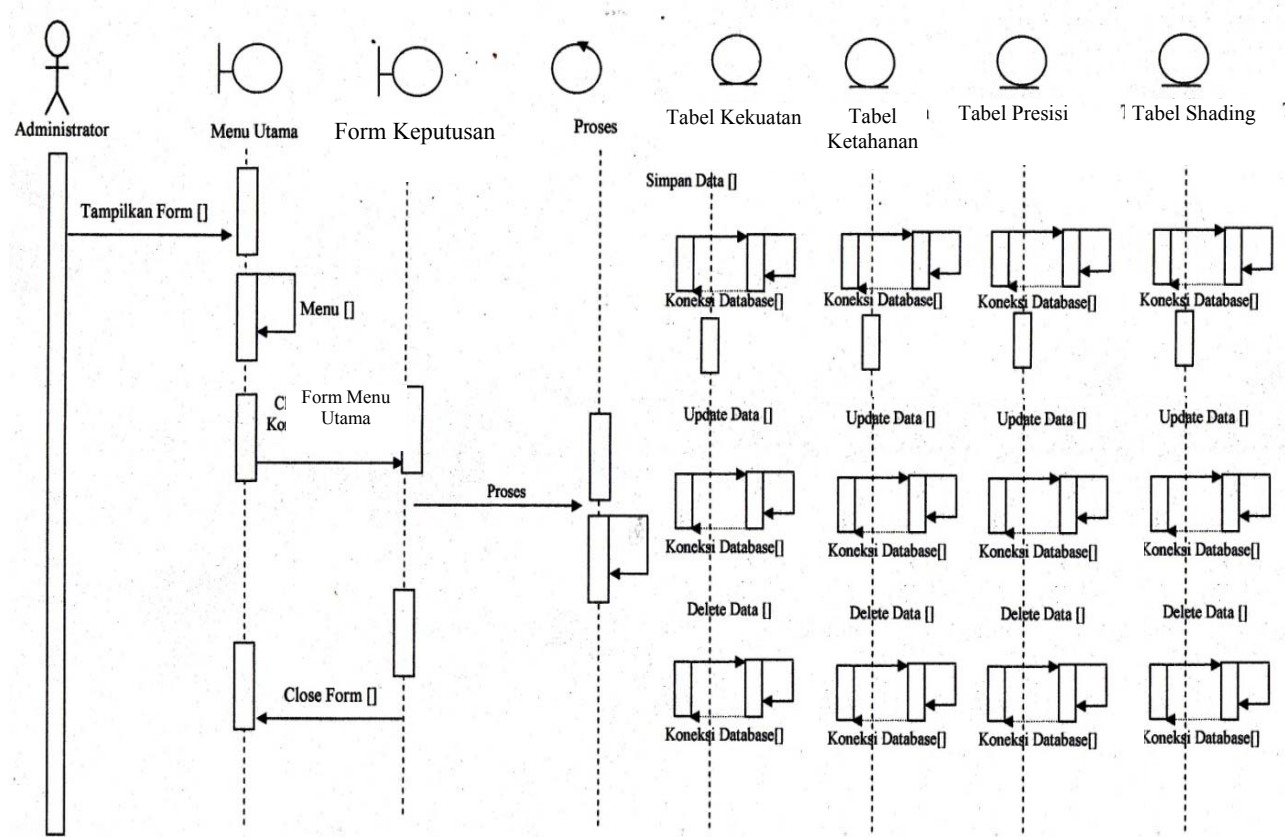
Administrator

Menu Utama

Form Keputusan

Proses

Tabel Kekuatan

Tabel Ketahanan

Tabel Presisi

Tabel Shading

Tampilkan Form []

Menu []

Cl Ko

Form Menu Utama

Proses

Close Form []

Simpan Data []

Koneksi Database[]

Koneksi Database[]

Koneksi Database[]

Koneksi Database[]

Update Data []

Update Data []

Update Data []

Update Data []

Koneksi Database[]

Koneksi Database[]

Koneksi Database[]

Koneksi Database[]

Delete Data []

Delete Data []

Delete Data []

Delete Data []

Koneksi Database[]

Koneksi Database[]

Koneksi Database[]

Koneksi Database[]